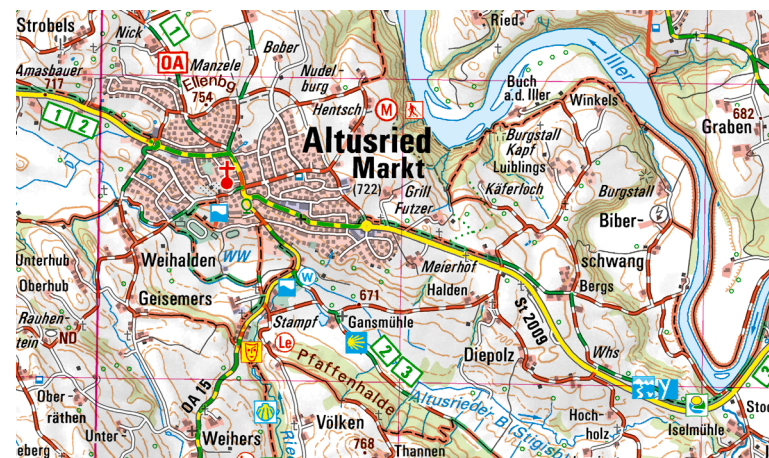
Strobels
Nick
1
OA
Manzele
Bober
Ried
Amasbauer
717
Ellenbg.
754
Nudelburg
Hentsch
M
Buch a.d. Iller
Iller
Winkels
682
Graben
1 2
Altusried
Markt
(722)
Burgstall Kapf
Luiblings
Käferloch
Burgstall
Grill
Futzer
Biberschwang
Unterhub
Oberhub
Weihalden
WW
W
Meierhof
Halden
Bergs
Geisemers
671
St 2009
Rauhenstein
ND
Stampf
Le
Gansmühle
2 3
Diepolz
Pfaffenhalde
Whs
Oberräthen
OA 15
Altusrieder Bl. (Stigsbl.)
Hochholz
Iselmühle
Sto
Unter-
Weihers
Völken
768
Thannen
Rieden
eberg